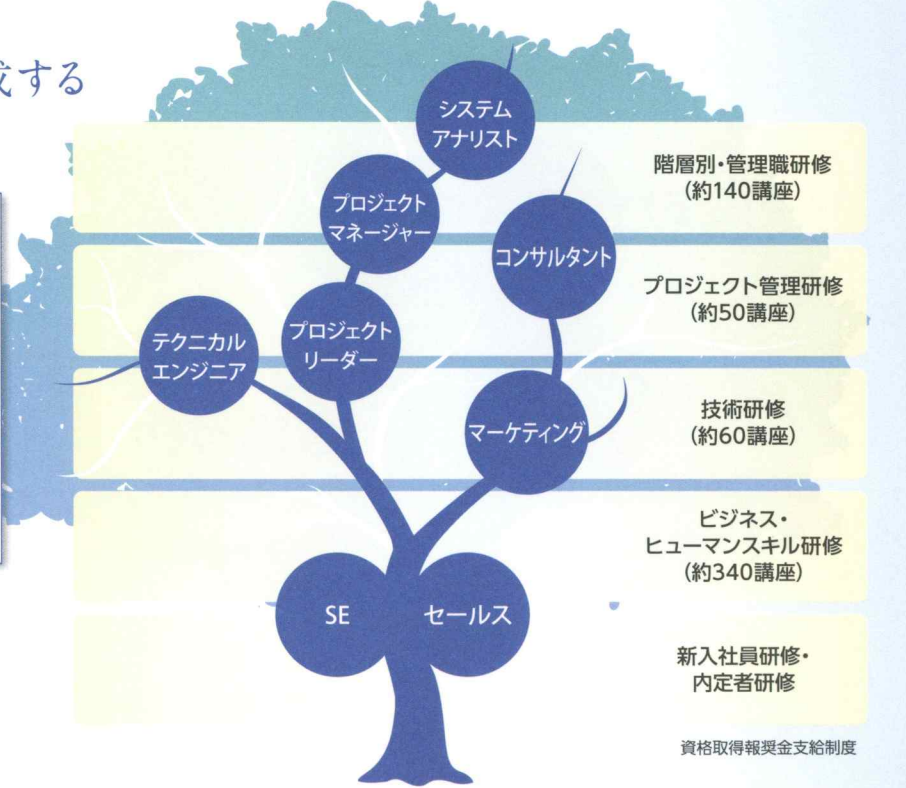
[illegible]成する

システムアナリスト

階層別・管理職研修
(約140講座)

プロジェクトマネージャー

コンサルタント

プロジェクト管理研修
(約50講座)

テクニカルエンジニア

プロジェクトリーダー

技術研修
(約60講座)

マーケティング

ビジネス・ヒューマンスキル研修
(約340講座)

SE

セールス

新入社員研修・内定者研修

資格取得報奨金支給制度